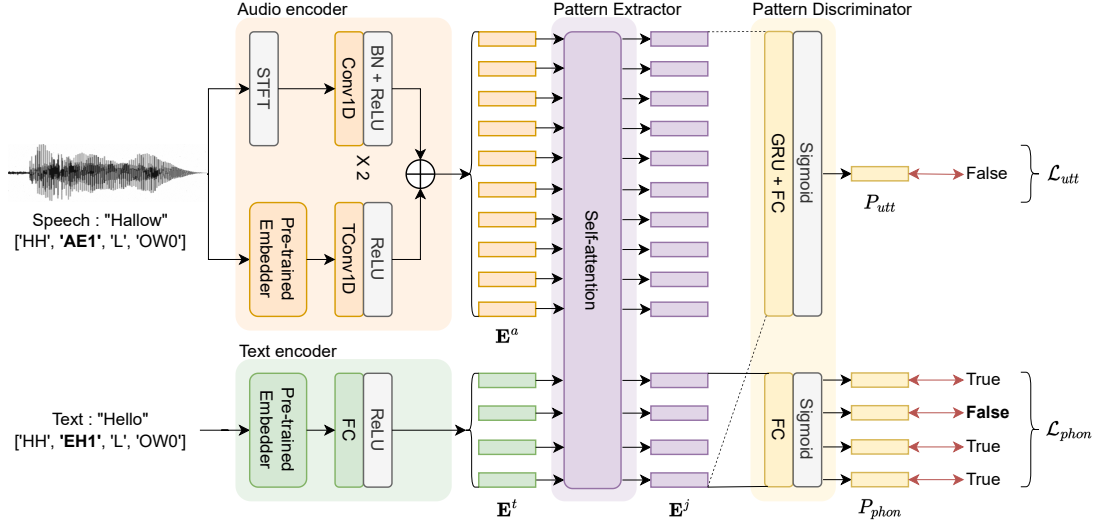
Audio encoder

Pattern Extractor

Pattern Discriminator

STFT

Conv1D

BN + ReLU

X 2

Pre-trained Embedder

TConv1D

ReLU

Speech : "Hallow"
['HH', 'AE1', 'L', 'OW0']

Self-attention

GRU + FC

Sigmoid

False

$\mathcal{L}_{utt}$

$P_{utt}$

$\mathbf{E}^a$

Text encoder

Pre-trained Embedder

FC

ReLU

Text : "Hello"
['HH', 'EH1', 'L', 'OW0']

FC

Sigmoid

True

False

True

True

$\mathcal{L}_{phon}$

$\mathbf{E}^t$

$\mathbf{E}^j$

$P_{phon}$